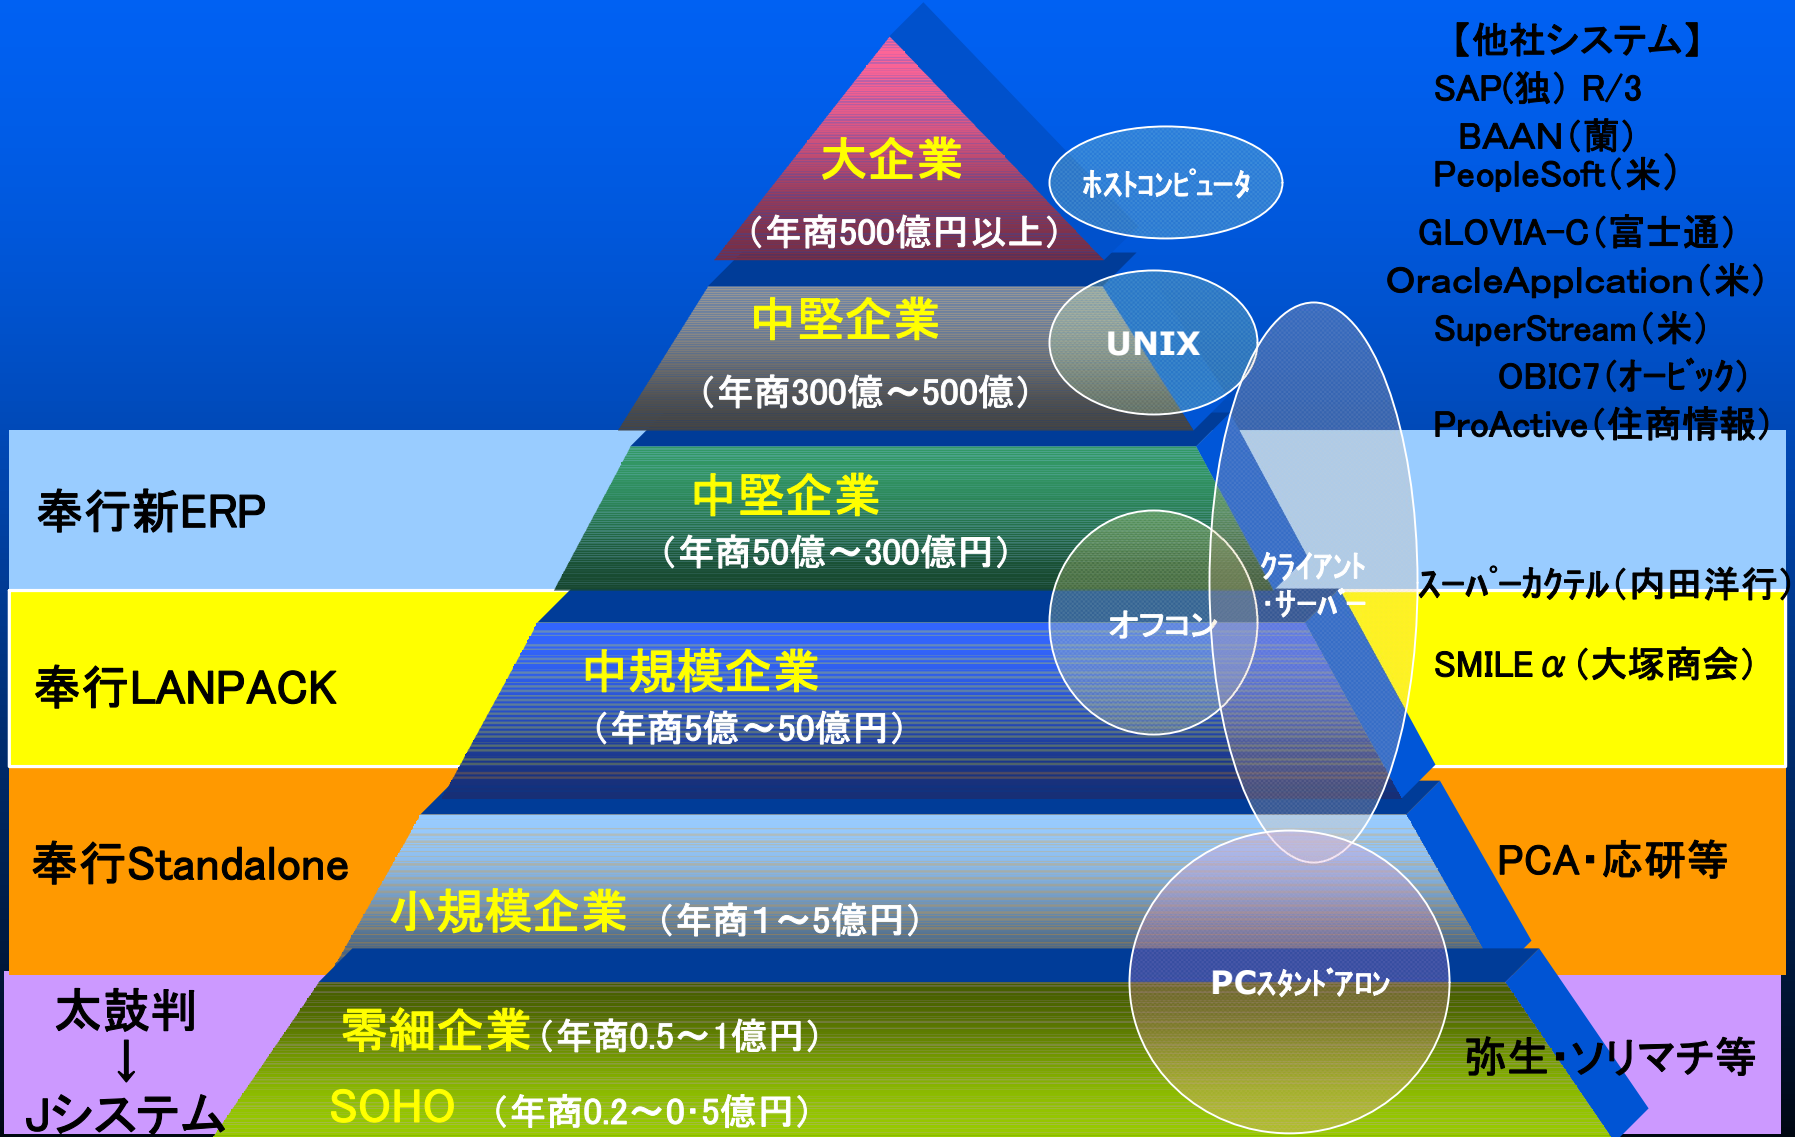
【他社システム】
SAP(独) R/3
BAAN(蘭)
PeopleSoft(米)
GLOVIA-C(富士通)
OracleApplcation(米)
SuperStream(米)
OBIC7(オービック)
ProActive(住商情報)

大企業
(年商500億円以上)

ホストコンピュータ

中堅企業
(年商300億～500億)

UNIX

奉行新ERP

中堅企業
(年商50億～300億円)

クライアント・サーバー

オフコン

スーパーカクテル(内田洋行)

奉行LANPACK

中規模企業
(年商5億～50億円)

SMILE α (大塚商会)

奉行Standalone

小規模企業 (年商1～5億円)

PCA・応研等

PCスタンドアロン

太鼓判
↓
Jシステム

零細企業(年商0.5～1億円)

SOHO (年商0.2～0･5億円)

弥生・ソリマチ等